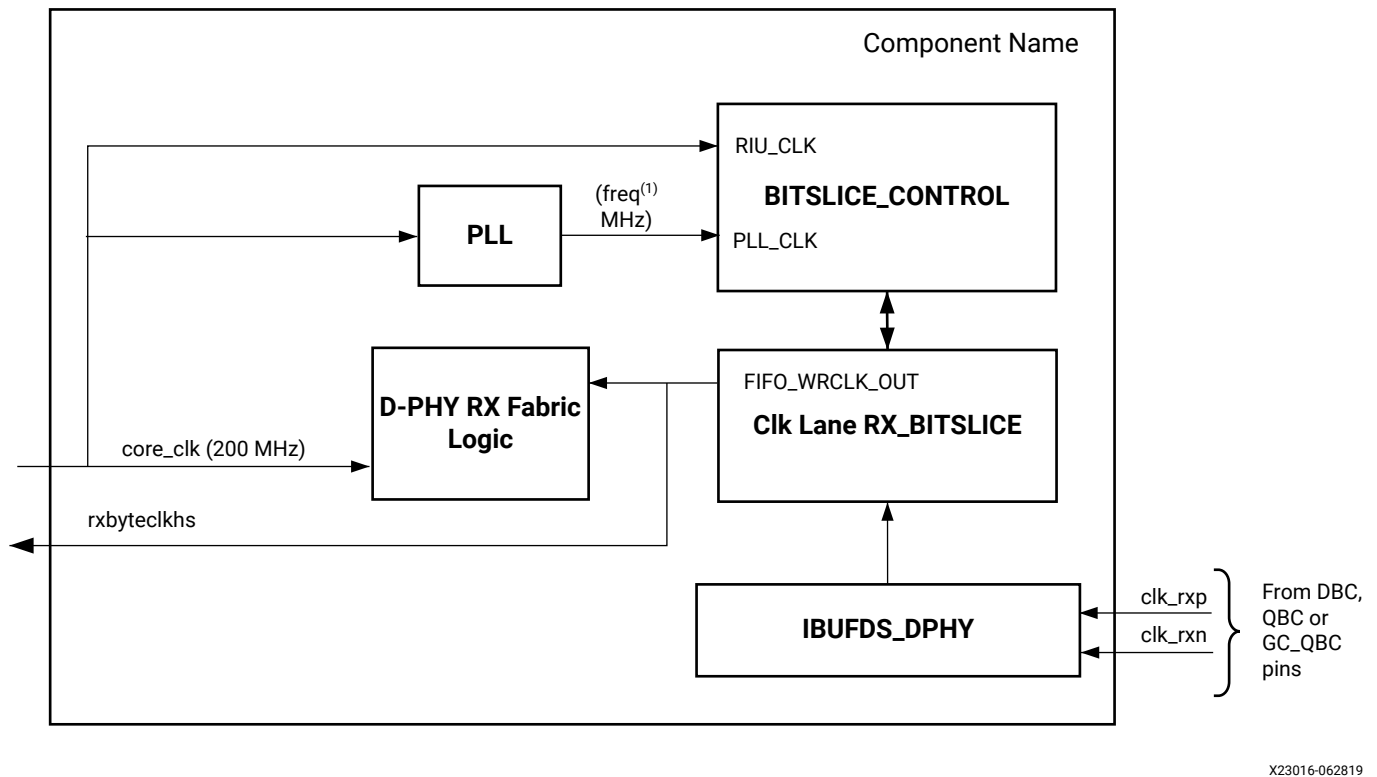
Component Name

RIU_CLK

BITSLICE_CONTROL

PLL

(freq$^{(1)}$ MHz)

PLL_CLK

D-PHY RX Fabric Logic

FIFO_WRCLK_OUT

Clk Lane RX_BITSLICE

core_clk (200 MHz)

rxbyteclkhs

IBUFDS_DPHY

clk_rxp

clk_rxn

From DBC, QBC or GC_QBC pins

X23016-062819